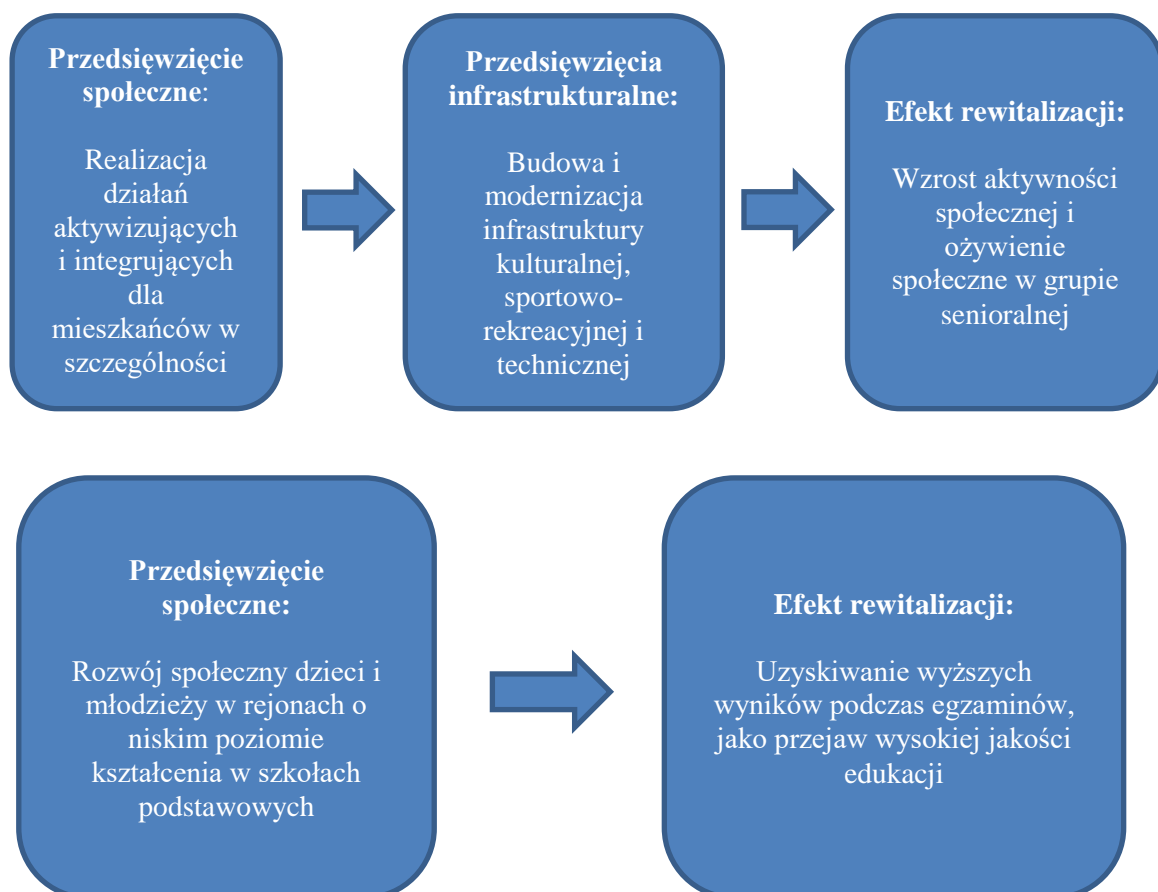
**Przedsięwzięcie społeczne**:

Realizacja działań aktywizujących i integrujących dla mieszkańców w szczególności

**Przedsięwzięcia infrastrukturalne:**

Budowa i modernizacja infrastruktury kulturalnej, sportowo-rekreacyjnej i technicznej

**Efekt rewitalizacji:**

Wzrost aktywności społecznej i ożywienie społeczne w grupie senioralnej

**Przedsięwzięcie społeczne:**

Rozwój społeczny dzieci i młodzieży w rejonach o niskim poziomie kształcenia w szkołach podstawowych

**Efekt rewitalizacji:**

Uzyskiwanie wyższych wyników podczas egzaminów, jako przejaw wysokiej jakości edukacji